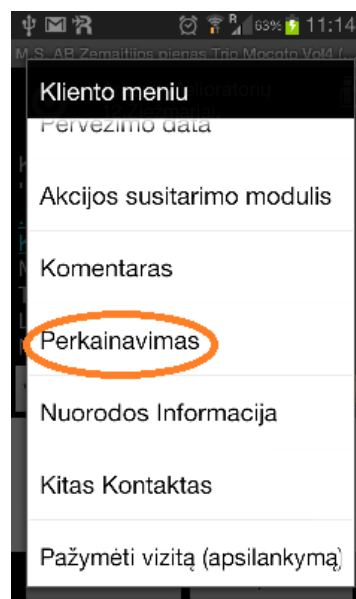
63% 11:14
M.S. AB Zemaitijos pienas Trip Mocoto Vol4 (...

Kliento meniu

Pervežimo data

Akcijos susitarimo modulis

Komentaras

Perkainavimas

Nuorodos Informacija

Kitas Kontaktas

Pažymėti vizitą (apsilankymą)